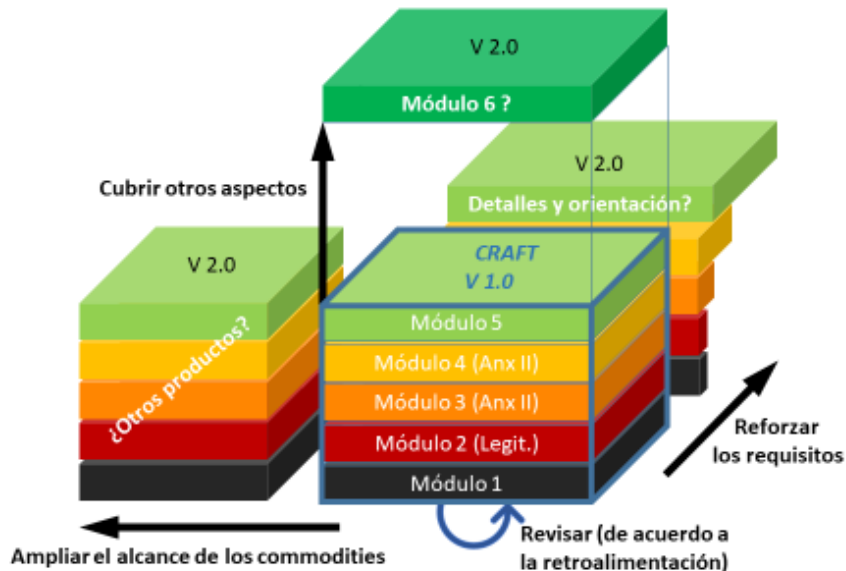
V 2.0

Módulo 6 ?

V 2.0

Detalles y orientación?

Cubrir otros aspectos

V 2.0

CRAFT
V 1.0

¿Otros productos?

Módulo 5

Módulo 4 (Anx II)

Módulo 3 (Anx II)

Módulo 2 (Legit.)

Módulo 1

Reforzar los requisitos

Revisar (de acuerdo a la retroalimentación)

Ampliar el alcance de los commodities